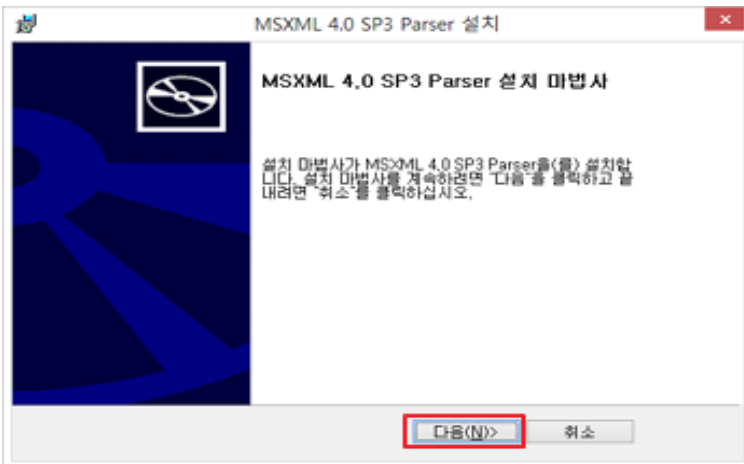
MSXML 4.0 SP3 Parser 설치

MSXML 4.0 SP3 Parser 설치 마법사

설치 마법사가 MSXML 4.0 SP3 Parser을(를) 설치합니다. 설치 마법사를 계속하려면 '다음'을 클릭하고 끝내려면 '취소'를 클릭하십시오.

다음(N)>

취소